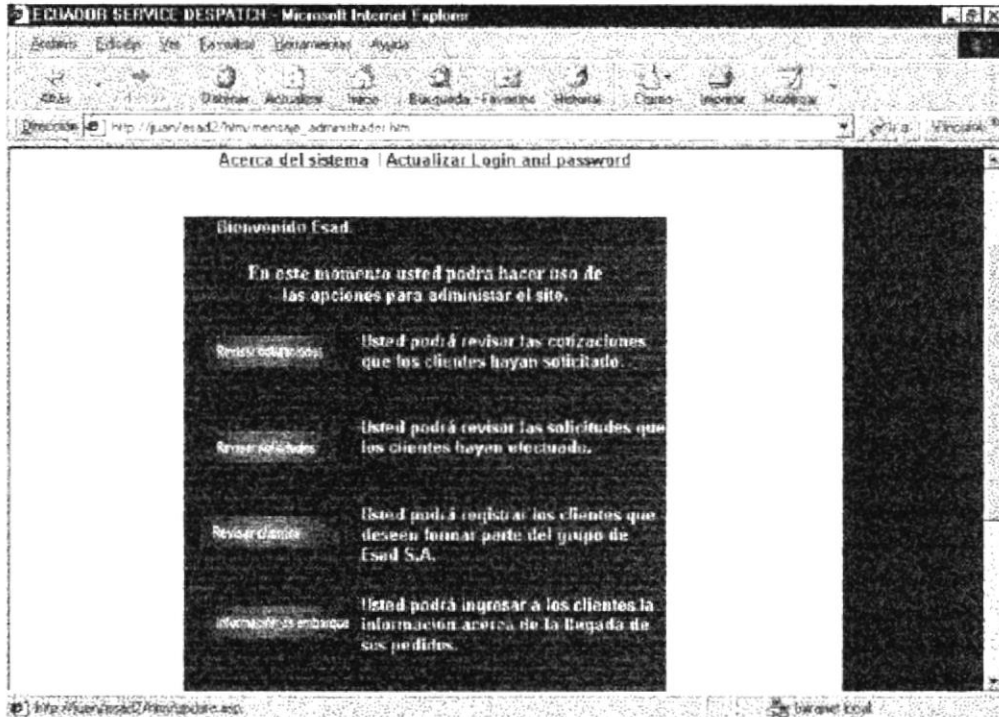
ECUADOR SERVICE DESPATCH - Microsoft Internet Explorer

Archivo Edición Ver Favoritos Herramientas Ayuda

Atrás Detener Actualizar Inicio Búsqueda Favoritos Historial Correo Imprimir Modificar

Dirección http://juan/esad2/htm/mensaje_administrador.htm Ir a Vínculos

Acerca del sistema | Actualizar Login and password

Bienvenido Esad.

En este momento usted podra hacer uso de las opciones para administar el site.

Revisar cotizaciones

Usted podrá revisar las cotizaciones que los clientes hayan solicitado.

Revisar solicitudes

Usted podrá revisar las solicitudes que los clientes hayan efectuado.

Revisar clientes

Usted podrá registrar los clientes que deseen formar parte del grupo de Esad S.A.

Información de embarque

Usted podrá ingresar a los clientes la información acerca de la llegada de sus pedidos.

http://juan/esad2/htm/update.asp

Intranet local